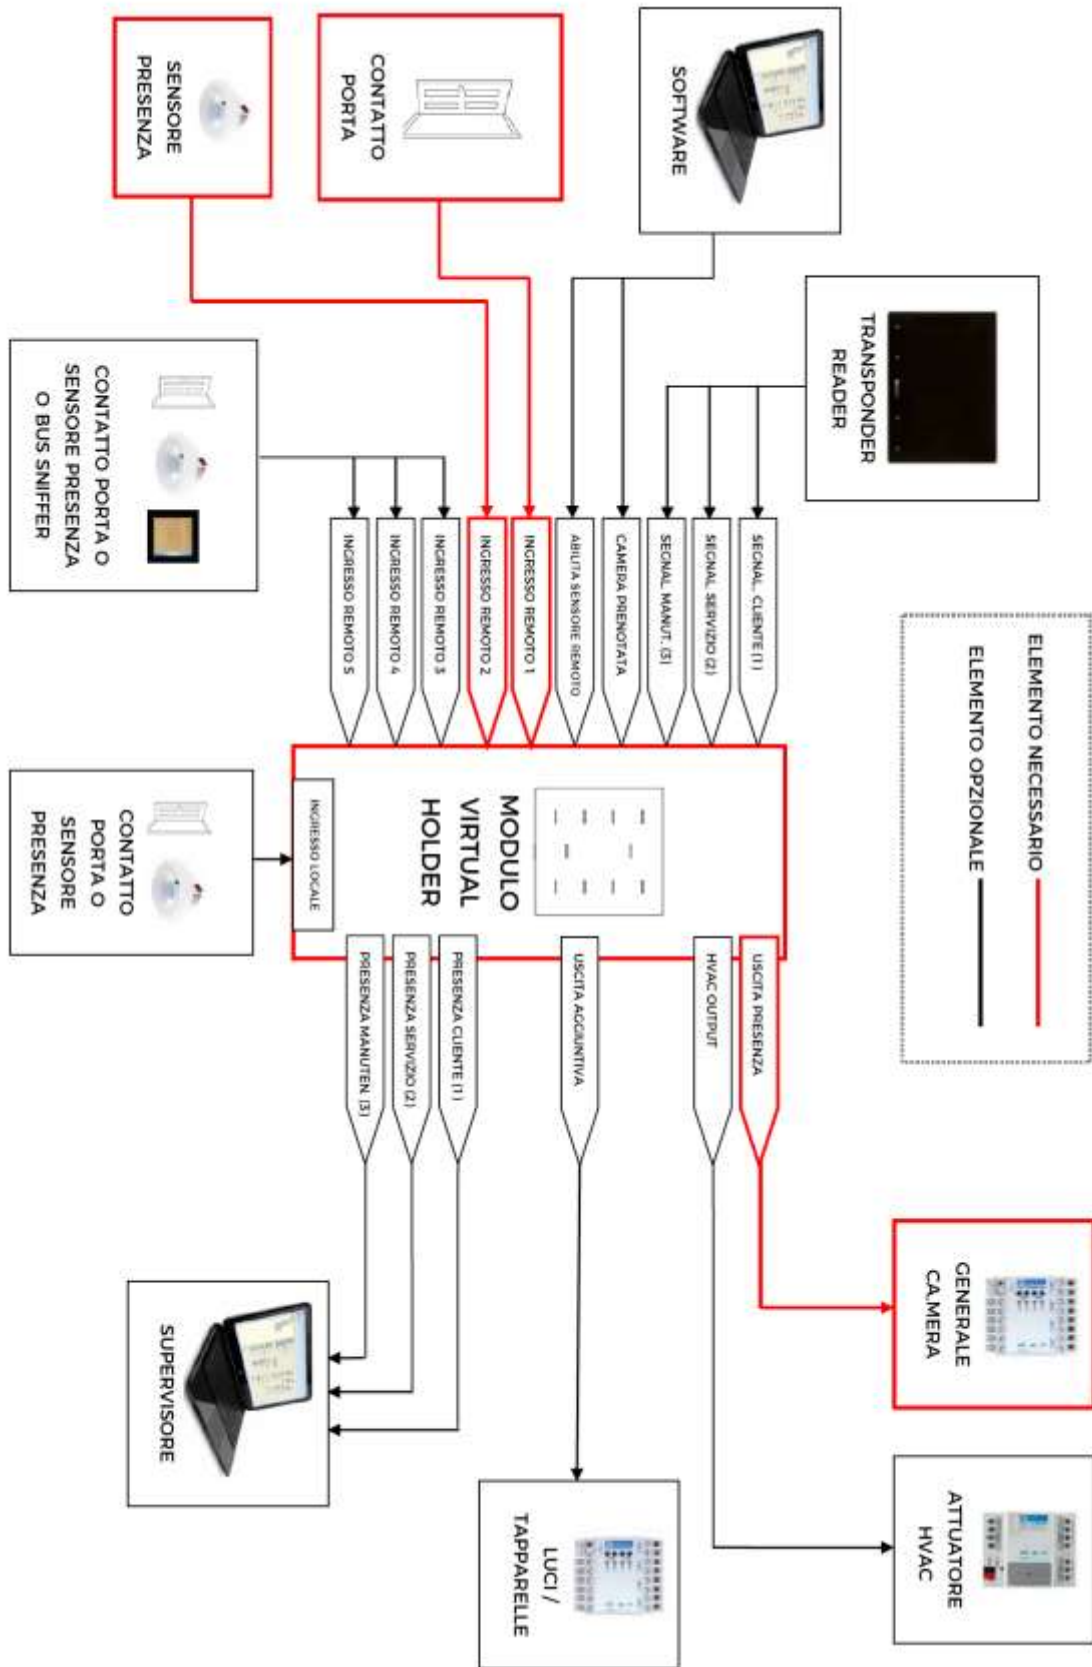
SENSORE PRESENZA

CONTATTO PORTA

SOFTWARE

TRANSPONDER READER

CONTATTO PORTA O SENSORE PRESENZA O BUS SNIFFER

INGRESSO REMOTO 5

INGRESSO REMOTO 4

INGRESSO REMOTO 3

INGRESSO REMOTO 2

INGRESSO REMOTO 1

ABILITA SENSORE REMOTO

CAMERA PRENOTATA

SEGNAL. MANUT. (3)

SEGNAL. SERVIZIO (2)

SEGNAL. CLIENTE (1)

ELEMENTO NECESSARIO

ELEMENTO OPZIONALE

CONTATTO PORTA O SENSORE PRESENZA

INGRESSO LOCALE

MODULO VIRTUAL HOLDER

PRESENZA MANUTEN. (3)

PRESENZA SERVIZIO (2)

PRESENZA CLIENTE (1)

USCITA AGGIUNTIVA

HVAC OUTPUT

USCITA PRESENZA

GENERALE CAMERA

SUPERVISORE

LUCI / TAPPARELLE

ATTUATORE HVAC